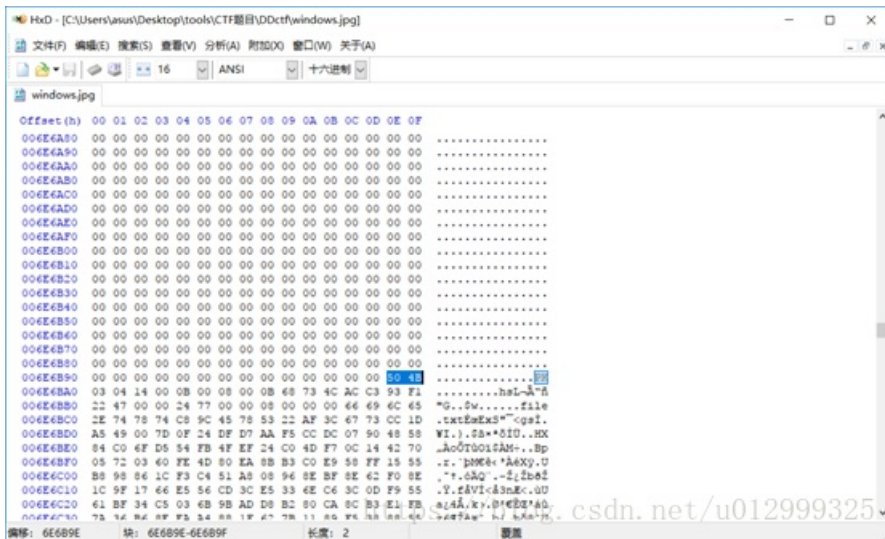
HxD - [C:\Users\asus\Desktop\tools\CTF题目\DDctf\windows.jpg]

文件(F) 编辑(E) 搜索(S) 查看(V) 分析(A) 附加(X) 窗口(W) 关于(A)

16 ANSI 十六进制

windows.jpg

| Offset(h) | 00 01 02 03 04 05 06 07 08 09 0A 0B 0C 0D 0E 0F | |
|---|---|---|
| 006E6A80 | 00 00 00 00 00 00 00 00 00 00 00 00 00 00 00 00 | ................ |
| 006E6A90 | 00 00 00 00 00 00 00 00 00 00 00 00 00 00 00 00 | ................ |
| 006E6AA0 | 00 00 00 00 00 00 00 00 00 00 00 00 00 00 00 00 | ................ |
| 006E6AB0 | 00 00 00 00 00 00 00 00 00 00 00 00 00 00 00 00 | ................ |
| 006E6AC0 | 00 00 00 00 00 00 00 00 00 00 00 00 00 00 00 00 | ................ |
| 006E6AD0 | 00 00 00 00 00 00 00 00 00 00 00 00 00 00 00 00 | ................ |
| 006E6AE0 | 00 00 00 00 00 00 00 00 00 00 00 00 00 00 00 00 | ................ |
| 006E6AF0 | 00 00 00 00 00 00 00 00 00 00 00 00 00 00 00 00 | ................ |
| 006E6B00 | 00 00 00 00 00 00 00 00 00 00 00 00 00 00 00 00 | ................ |
| 006E6B10 | 00 00 00 00 00 00 00 00 00 00 00 00 00 00 00 00 | ................ |
| 006E6B20 | 00 00 00 00 00 00 00 00 00 00 00 00 00 00 00 00 | ................ |
| 006E6B30 | 00 00 00 00 00 00 00 00 00 00 00 00 00 00 00 00 | ................ |
| 006E6B40 | 00 00 00 00 00 00 00 00 00 00 00 00 00 00 00 00 | ................ |
| 006E6B50 | 00 00 00 00 00 00 00 00 00 00 00 00 00 00 00 00 | ................ |
| 006E6B60 | 00 00 00 00 00 00 00 00 00 00 00 00 00 00 00 00 | ................ |
| 006E6B70 | 00 00 00 00 00 00 00 00 00 00 00 00 00 00 00 00 | ................ |
| 006E6B80 | 00 00 00 00 00 00 00 00 00 00 00 00 00 00 00 00 | ................ |
| 006E6B90 | 00 00 00 00 00 00 00 00 00 00 00 00 00 00 50 4B | ..............PK |
| 006E6BA0 | 03 04 14 00 0B 00 08 00 0B 68 73 4C AC C3 93 F1 | .........hsL¬Ã“ñ |
| 006E6BB0 | 22 47 00 00 24 77 00 00 08 00 00 00 66 69 6C 65 | "G..$w......file |
| 006E6BC0 | 2E 74 78 74 C8 9C 45 78 53 22 AF 3C 67 73 CC 1D | .txtÈœExS"¯<gsÌ. |
| 006E6BD0 | A5 49 00 7D 0F 24 DF D7 AA F5 CC DC 07 90 48 58 | ¥I.}.$ß×ªõÌÜ..HX |
| 006E6BE0 | 84 C0 6F D5 54 FB 4F EF 24 C0 4D F7 0C 14 42 70 | „ÀoÕTûOï$ÀM÷..Bp |
| 006E6BF0 | 05 72 03 60 FE 4D 80 EA 8B B3 C0 E9 58 FF 15 55 | .r.`þM€ê‹³ÀéXÿ.U |
| 006E6C00 | B8 98 86 1C F3 C4 51 A8 08 96 8E BF 8E 62 F0 8E | ¸˜†.óÄQ¨.–Ž¿Žbð Ž |
| 006E6C10 | 1C 9F 17 66 E5 56 CD 3C E5 33 6E C6 3C 0D F9 55 | .Ÿ.fåVÍ<å3nÆ<.ùU |
| 006E6C20 | 61 BF 34 C5 03 6B 9B AD D8 B2 80 CA 8C B3 E0 FB | a¿4Å.k›.Ø²€ÊŒ³àû |
| 006E6C30 | 7A 36 B6 8F FA 34 88 1F 67 7B 11 89 F5 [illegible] | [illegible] |

https://blog.csdn.net/u012999325

偏移: 6E6B9E 块: 6E6B9E-6E6B9F 长度: 2 覆盖